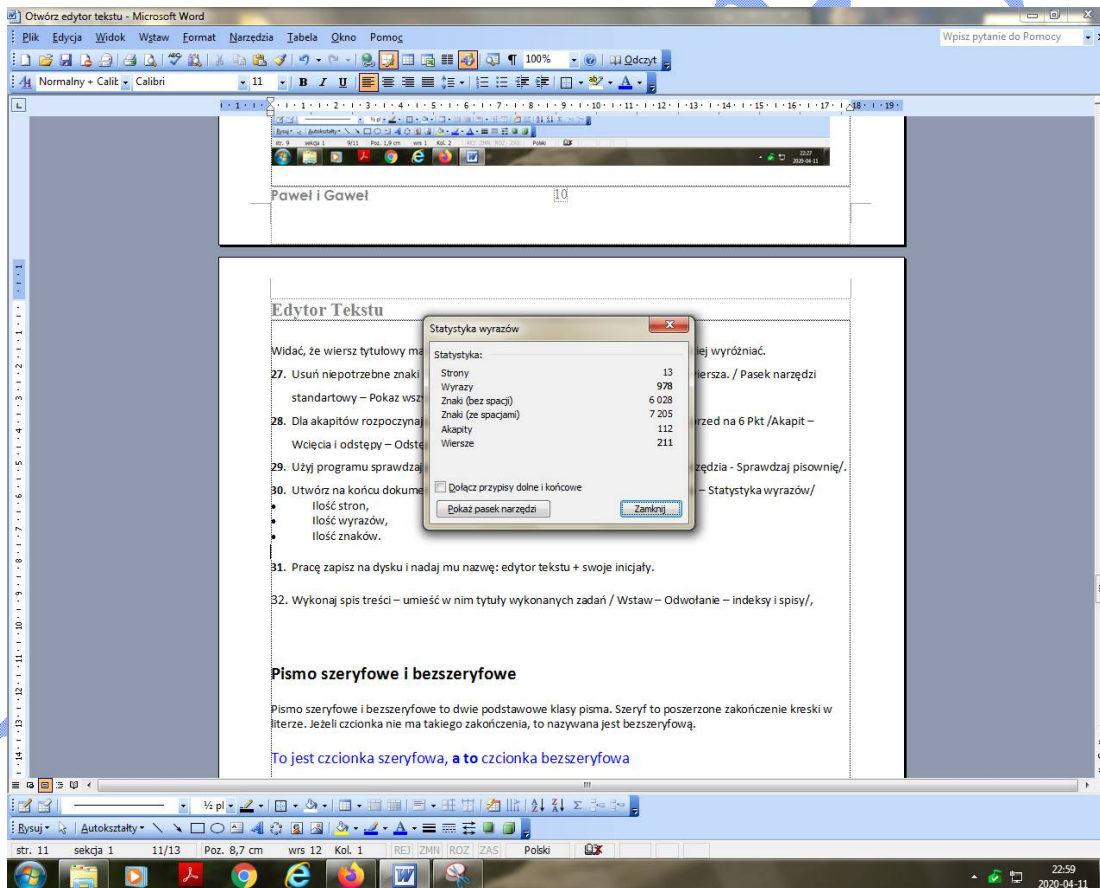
Otwórz edytor tekstu - Microsoft Word

Plik Edycja Widok Wstaw Format Narzędzia Tabela Okno Pomoc

Wpisz pytanie do Pomocy

100% Odczyt

Normalny + Calib Calibri 11 B I U

str. 9 sekcja 1 9/11 Poz. 1,9 cm wrs 1 Kol. 2 REJ ZMN ROZ ZAS Polski

22:27 2020-04-11

Paweł i Gaweł 10

Edytor Tekstu

Widać, że wiersz tytułowy ma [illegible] iej wyróżniać.

27. Usuń niepotrzebne znaki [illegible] iersza. / Pasek narzędzi standartowy – Pokaz wszy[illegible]

28. Dla akapitów rozpoczynaj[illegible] rzed na 6 Pkt /Akapit – Wcięcia i odstępy – Odstę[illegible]

29. Użyj programu sprawdzaj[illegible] ędzia - Sprawdzaj pisownię/.

30. Utwórz na końcu dokume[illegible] – Statystyka wyrazów/
• Ilość stron,
• Ilość wyrazów,
• Ilość znaków.

31. Pracę zapisz na dysku i nadaj mu nazwę: edytor tekstu + swoje inicjały.

32. Wykonaj spis treści – umieść w nim tytuły wykonanych zadań / Wstaw – Odwołanie – indeksy i spisy/,

Pisмо szeryfowe i bezszeryfowe

Pismo szeryfowe i bezszeryfowe to dwie podstawowe klasy pisma. Szeryf to poszerzone zakończenie kreski w literze. Jeżeli czcionka nie ma takiego zakończenia, to nazywana jest bezszeryfową.

To jest czcionka szeryfowa, a to czcionka bezszeryfowa

Statystyka wyrazów

Statystyka:

| | |
|---|---|
| Strony | 13 |
| Wyrazy | 978 |
| Znaki (bez spacji) | 6 028 |
| Znaki (ze spacjami) | 7 205 |
| Akapity | 112 |
| Wiersze | 211 |

Dołącz przypisy dolne i końcowe

Pokaż pasek narzędzi Zamknij

Rysuj Autokształty

str. 11 sekcja 1 11/13 Poz. 8,7 cm wrs 12 Kol. 1 REJ ZMN ROZ ZAS Polski

22:59 2020-04-11